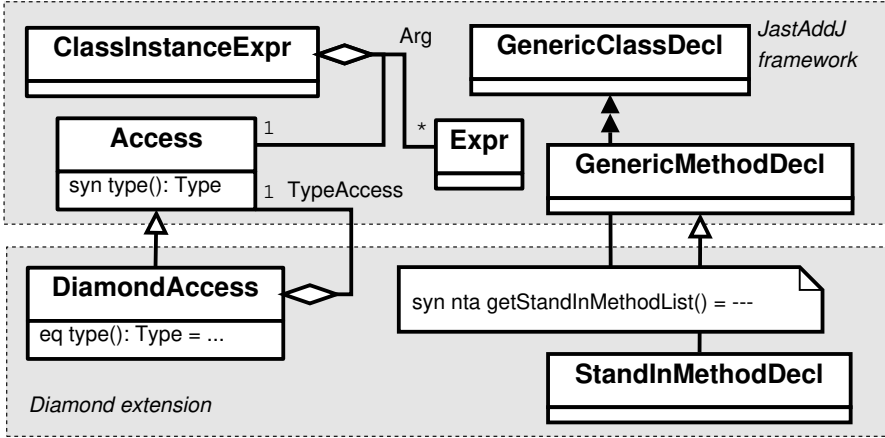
ClassInstanceExpr

Arg

GenericClassDecl

JastAddJ framework

Access

1

*

Expr

syn type(): Type

1 TypeAccess

GenericMethodDecl

DiamondAccess

eq type(): Type = ...

syn nta getStandInMethodList() = ---

StandInMethodDecl

Diamond extension